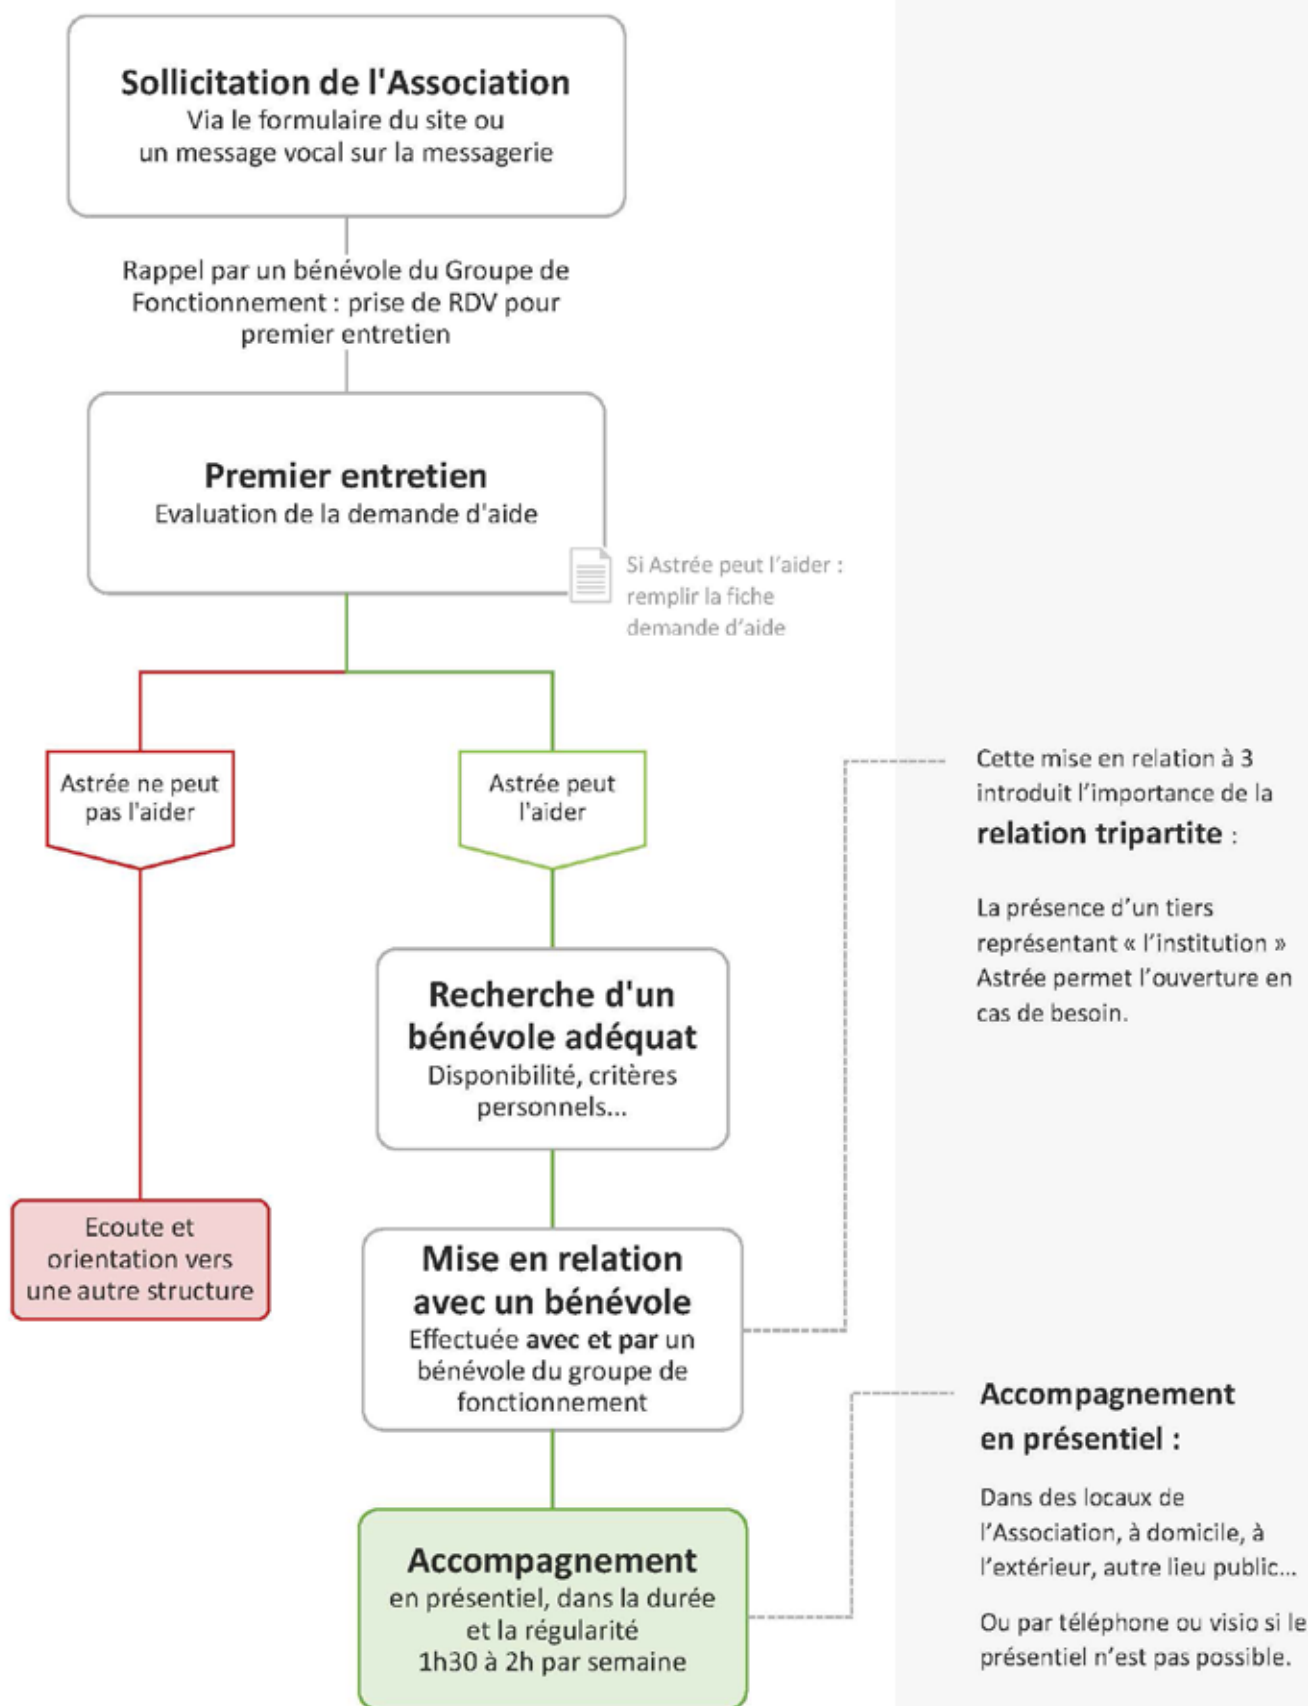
**Sollicitation de l'Association**
Via le formulaire du site ou un message vocal sur la messagerie

Rappel par un bénévole du Groupe de Fonctionnement : prise de RDV pour premier entretien

**Premier entretien**
Evaluation de la demande d'aide

Si Astrée peut l'aider : remplir la fiche demande d'aide

Astrée ne peut pas l'aider

Astrée peut l'aider

**Recherche d'un bénévole adéquat**
Disponibilité, critères personnels...

Ecoute et orientation vers une autre structure

**Mise en relation avec un bénévole**
Effectuée **avec et par** un bénévole du groupe de fonctionnement

**Accompagnement**
en présentiel, dans la durée et la régularité
1h30 à 2h par semaine

Cette mise en relation à 3 introduit l'importance de la **relation tripartite** :

La présence d'un tiers représentant « l'institution » Astrée permet l'ouverture en cas de besoin.

**Accompagnement en présentiel :**

Dans des locaux de l'Association, à domicile, à l'extérieur, autre lieu public...

Ou par téléphone ou visio si le présentiel n'est pas possible.